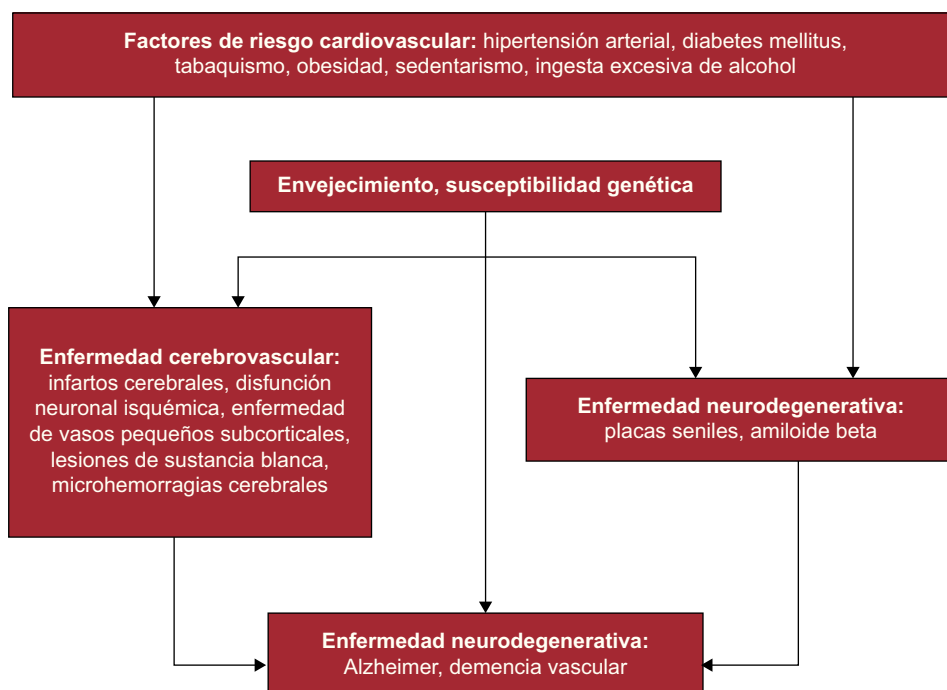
**Factores de riesgo cardiovascular:** hipertensión arterial, diabetes mellitus, tabaquismo, obesidad, sedentarismo, ingesta excesiva de alcohol

**Envejecimiento, susceptibilidad genética**

**Enfermedad cerebrovascular:** infartos cerebrales, disfunción neuronal isquémica, enfermedad de vasos pequeños subcorticales, lesiones de sustancia blanca, microhemorragias cerebrales

**Enfermedad neurodegenerativa:** placas seniles, amiloide beta

**Enfermedad neurodegenerativa:** Alzheimer, demencia vascular